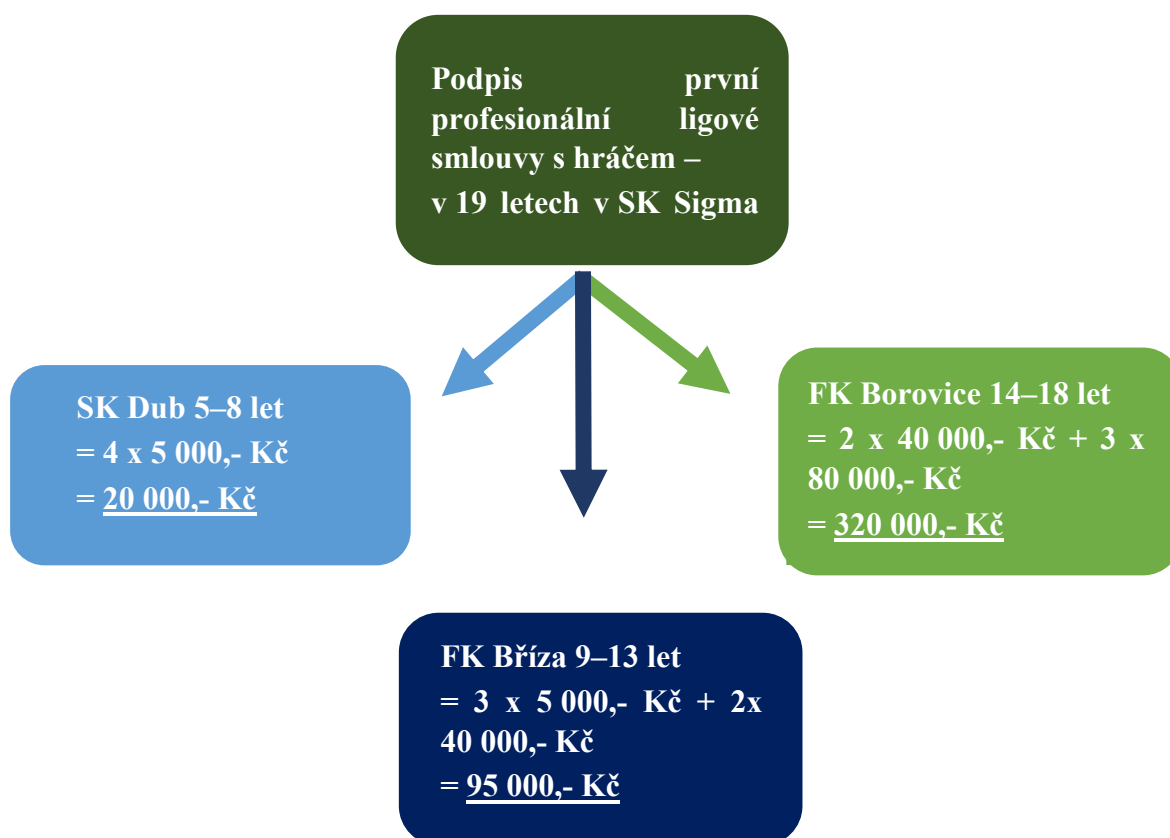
Podpis první profesionální ligové smlouvy s hráčem – v 19 letech v SK Sigma

SK Dub 5–8 let
= 4 x 5 000,- Kč
= 20 000,- Kč

FK Borovice 14–18 let
= 2 x 40 000,- Kč + 3 x 80 000,- Kč
= 320 000,- Kč

FK Bříza 9–13 let
= 3 x 5 000,- Kč + 2x 40 000,- Kč
= 95 000,- Kč